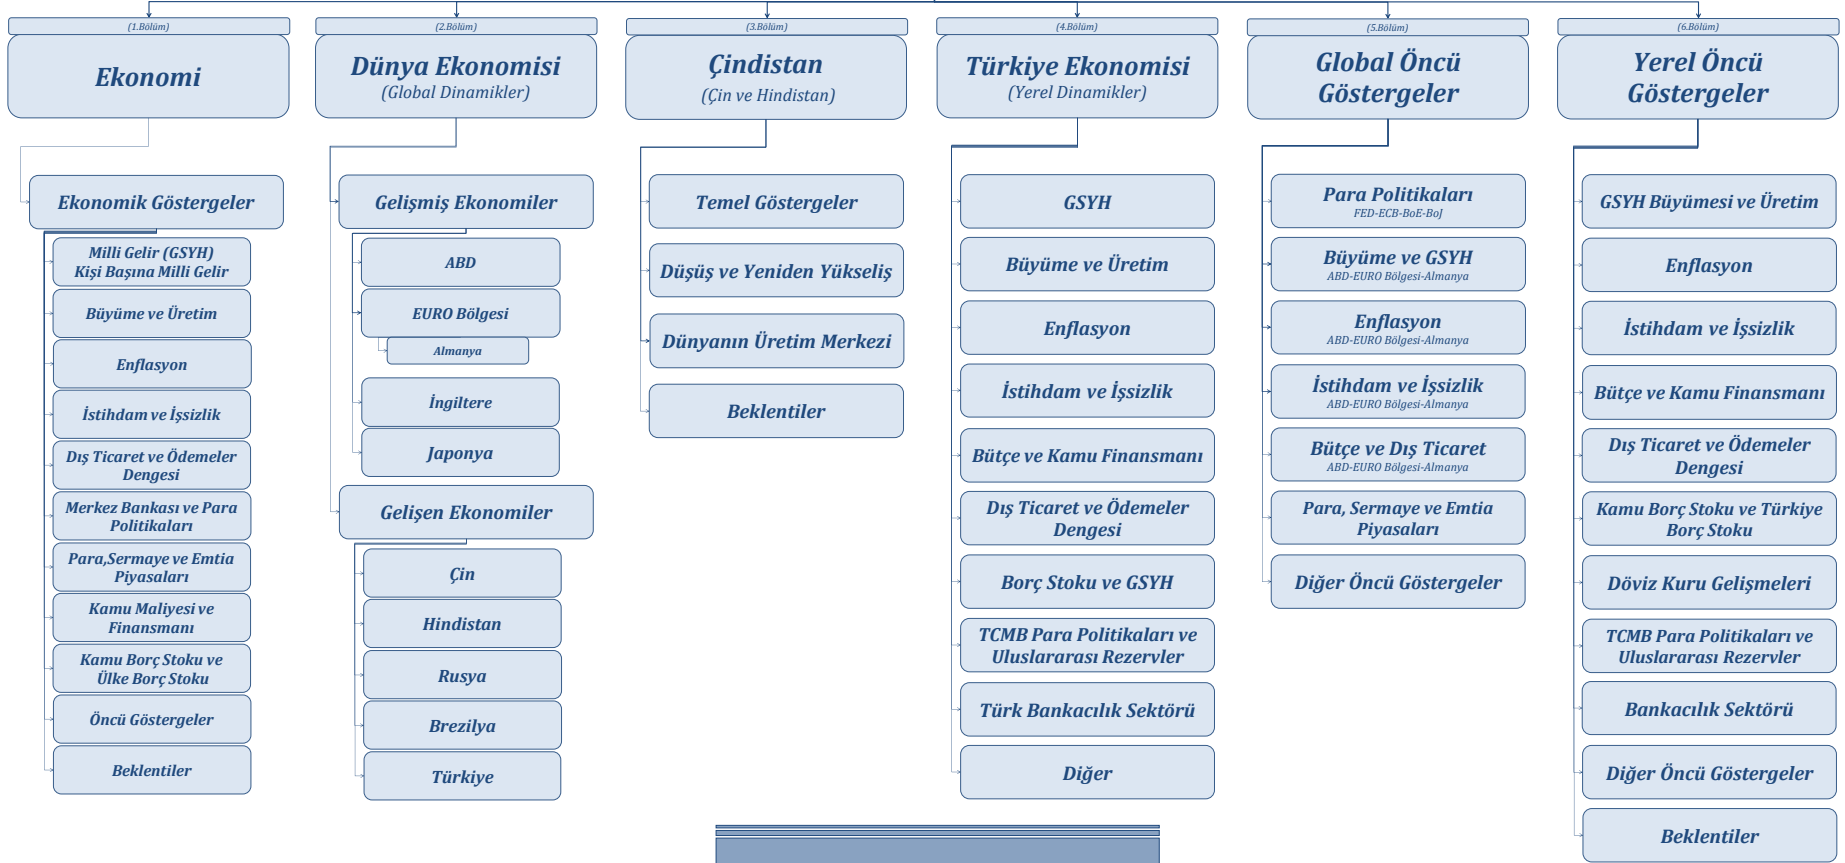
(1.Bölüm)
Ekonomi

Ekonomik Göstergeler

Milli Gelir (GSYH) Kişi Başına Milli Gelir

Büyüme ve Üretim

Enflasyon

İstihdam ve İşsizlik

Dış Ticaret ve Ödemeler Dengesi

Merkez Bankası ve Para Politikaları

Para,Sermaye ve Emtia Piyasaları

Kamu Maliyesi ve Finansmanı

Kamu Borç Stoku ve Ülke Borç Stoku

Öncü Göstergeler

Beklentiler

(2.Bölüm)
Dünya Ekonomisi
(Global Dinamikler)

Gelişmiş Ekonomiler

ABD

EURO Bölgesi

Almanya

İngiltere

Japonya

Gelişen Ekonomiler

Çin

Hindistan

Rusya

Brezilya

Türkiye

(3.Bölüm)
Çindistan
(Çin ve Hindistan)

Temel Göstergeler

Düşüş ve Yeniden Yükseliş

Dünyanın Üretim Merkezi

Beklentiler

(4.Bölüm)
Türkiye Ekonomisi
(Yerel Dinamikler)

GSYH

Büyüme ve Üretim

Enflasyon

İstihdam ve İşsizlik

Bütçe ve Kamu Finansmanı

Dış Ticaret ve Ödemeler Dengesi

Borç Stoku ve GSYH

TCMB Para Politikaları ve Uluslararası Rezervler

Türk Bankacılık Sektörü

Diğer

(5.Bölüm)
Global Öncü Göstergeler

Para Politikaları
FED-ECB-BoE-BoJ

Büyüme ve GSYH
ABD-EURO Bölgesi-Almanya

Enflasyon
ABD-EURO Bölgesi-Almanya

İstihdam ve İşsizlik
ABD-EURO Bölgesi-Almanya

Bütçe ve Dış Ticaret
ABD-EURO Bölgesi-Almanya

Para, Sermaye ve Emtia Piyasaları

Diğer Öncü Göstergeler

(6.Bölüm)
Yerel Öncü Göstergeler

GSYH Büyümesi ve Üretim

Enflasyon

İstihdam ve İşsizlik

Bütçe ve Kamu Finansmanı

Dış Ticaret ve Ödemeler Dengesi

Kamu Borç Stoku ve Türkiye Borç Stoku

Döviz Kuru Gelişmeleri

TCMB Para Politikaları ve Uluslararası Rezervler

Bankacılık Sektörü

Diğer Öncü Göstergeler

Beklentiler